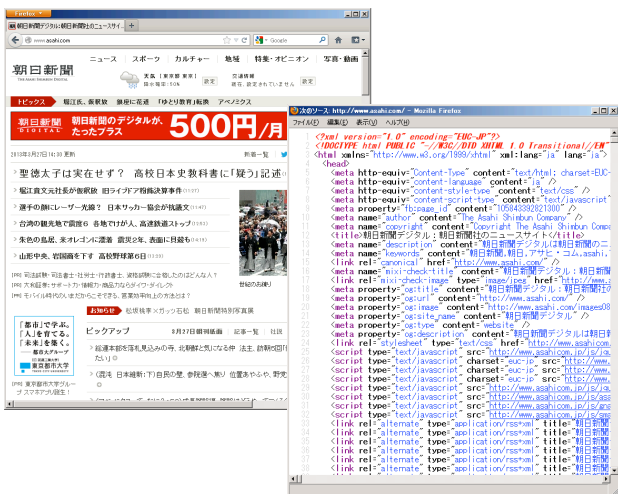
Firefox
朝日新聞デジタル：朝日新聞社のニュースサイ ×
www.asahi.com
Google
朝日新聞
THE ASAHI SHIMBUN DIGITAL
ニュース　スポーツ　カルチャー　地域　特集・オピニオン　写真・動画
天気（東京都 東京）
降水確率 50%
設定
交通情報
現在、設定されていません
設定
トピックス　堀江氏、仮釈放　猿岩石と松島　「ゆとり教育」転換　アベノミクス
朝日新聞 DIGITAL　朝日新聞のデジタルが、たっぷりス　500円/月
2013年3月27日14時30分更新
新着一覧
聖徳太子は実在せず？　高校日本史教科書に「疑う」記述
堀江貴文元社長が仮釈放　旧ライブドア粉飾決算事件
選手の顔にレーザー光線？　日本サッカー協会が抗議文
台湾の観光地で震度6　各地で付け人、高速鉄道ストップ
失敗の息苦、来オレゴンに漂着　震災2年、表面に貝殻も
山形中央、初回高を下す　高校野球第6日
世紀のお祭り
[PR] 司法試験・司法書士・社労士・行政書士、資格試験に合格したのはどんな人？
[PR] 大和証券：サポートカ・情報力・商品力なら ダイワ・ダイレクト
[PR] モバイル時代のいまだからこそ学べる、営業効率向上の方法とは？
お知らせ　松坂桃李 ×ガッツ石松　朝日新聞特別写真展
「都市」で学ぶ。「人」を育てる。「未来」を築く。
東京都市大学
ピックアップ
8月27日朝刊紙面
記事一覧　社説
東京都市大学グループ　スマホアプリ配信！
次のソース: http://www.asahi.com/ - Mozilla Firefox
ファイル(F)　編集(E)　表示(V)　ヘルプ(H)
<?xml version="1.0" encoding="EUC-JP"?>
<!DOCTYPE html PUBLIC "-//W3C//DTD XHTML 1.0 Transitional//EN"
<html xmlns="http://www.w3.org/1999/xhtml" xml:lang="ja" lang="ja">
<head>
<meta http-equiv="Content-Type" content="text/html; charset=EUC-
<meta http-equiv="Content-language" content="ja" />
<meta http-equiv="Content-Style-type" content="text/css" />
<meta http-equiv="content-script-type" content="text/javascript"
<meta property="fb:page_id" content="105046382821008" />
<meta name="author" content="The Asahi Shimbun Company" />
<meta name="copyright" content="Copyright The Asahi Shimbun Comp
<title>朝日新聞デジタル：朝日新聞社のニュースサイト</title>
<meta name="description" content="朝日新聞デジタルは朝日新聞のニ
<meta name="keywords" content="朝日新聞,朝日,アサヒ・コム,asahi,
<link rel="canonical" href="http://www.asahi.com/" />
<meta name="mixi-check-title" content="朝日新聞デジタル：朝日新
<link rel="mixi-check-image" type="image/jpeg" href="http://www
<meta property="og:title" content="朝日新聞デジタル：朝日新聞社
<meta property="og:url" content="http://www.asahi.com/" />
<meta property="og:image" content="http://www.asahi.com/images08
<meta property="og:site_name" content="朝日新聞デジタル" />
<meta property="og:type" content="website" />
<meta property="og:description" content="朝日新聞デジタルは朝日新
<link rel="stylesheet" type="text/css" href="http://www.asahi.co
<script type="text/javascript" src="http://www.asahicom.jp/js/ja
<script type="text/javascript" charset="euc-jp" src="http://www.
<script type="text/javascript" charset="euc-jp" src="http://www.
<script type="text/javascript" charset="euc-jp" src="http://www.
<script type="text/javascript" src="http://www.asahicom.jp/js/ja
<script type="text/javascript" src="http://www.asahicom.jp/js/as
<script type="text/javascript" src="http://www.asahicom.jp/js/as
<script type="text/javascript" src="http://www.asahicom.jp/js/as
<link rel="alternate" type="application/rss+xml" title="朝日新聞
<link rel="alternate" type="application/rss+xml" title="朝日新聞
<link rel="alternate" type="application/rss+xml" title="朝日新聞
<link rel="alternate" type="application/rss+xml" title="朝日新聞
<link rel="alternate" type="application/rss+xml" title="朝日新聞
<link rel="alternate" type="application/rss+xml" title="朝日新聞